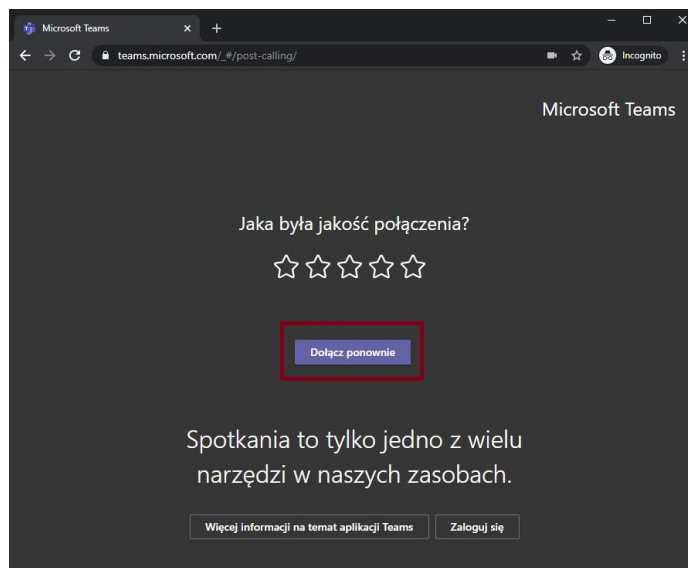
Microsoft Teams
teams.microsoft.com/_#/post-calling/
Incognito

Microsoft Teams

Jaka była jakość połączenia?

Dołącz ponownie

Spotkania to tylko jedno z wielu narzędzi w naszych zasobach.

Więcej informacji na temat aplikacji Teams
Zaloguj się